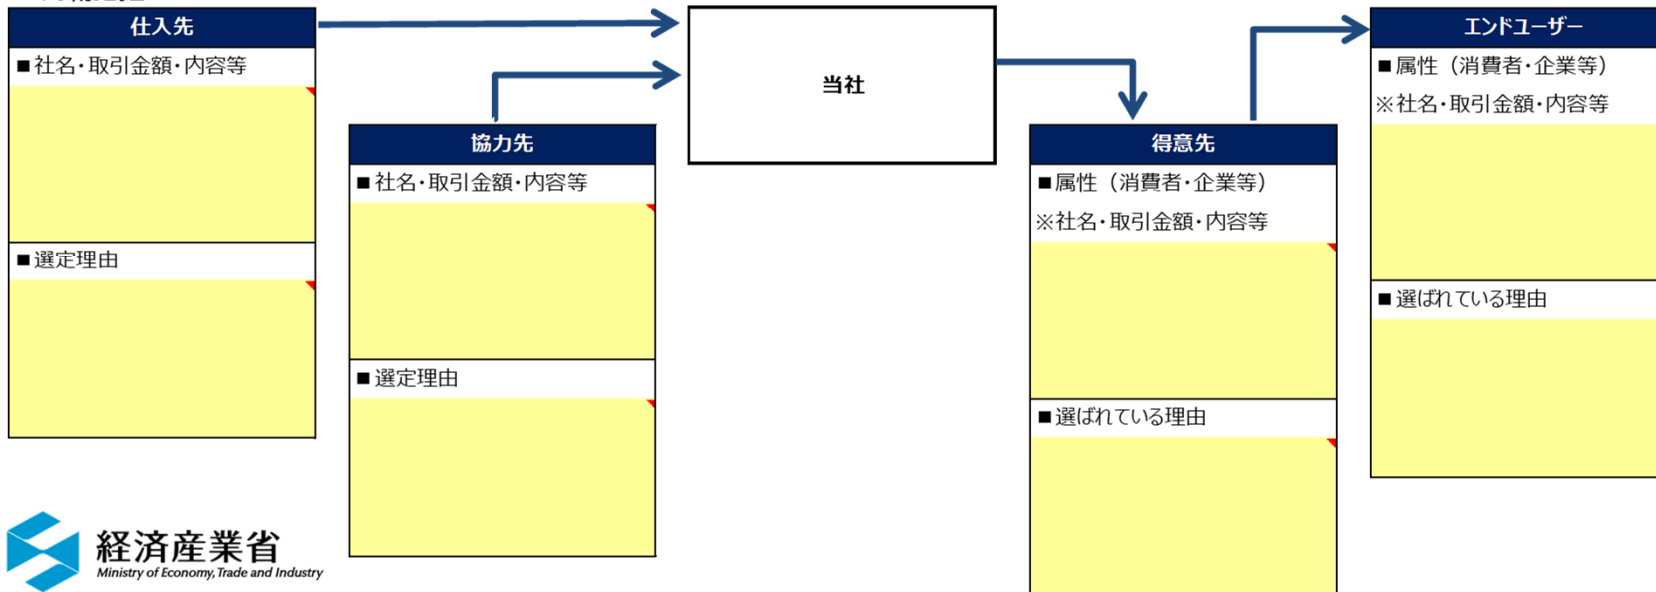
仕入先
■社名・取引金額・内容等
■選定理由

協力先
■社名・取引金額・内容等
■選定理由

当社

得意先
■属性（消費者・企業等）
※社名・取引金額・内容等
■選ばれている理由

エンドユーザー
■属性（消費者・企業等）
※社名・取引金額・内容等
■選ばれている理由

経済産業省
Ministry of Economy, Trade and Industry